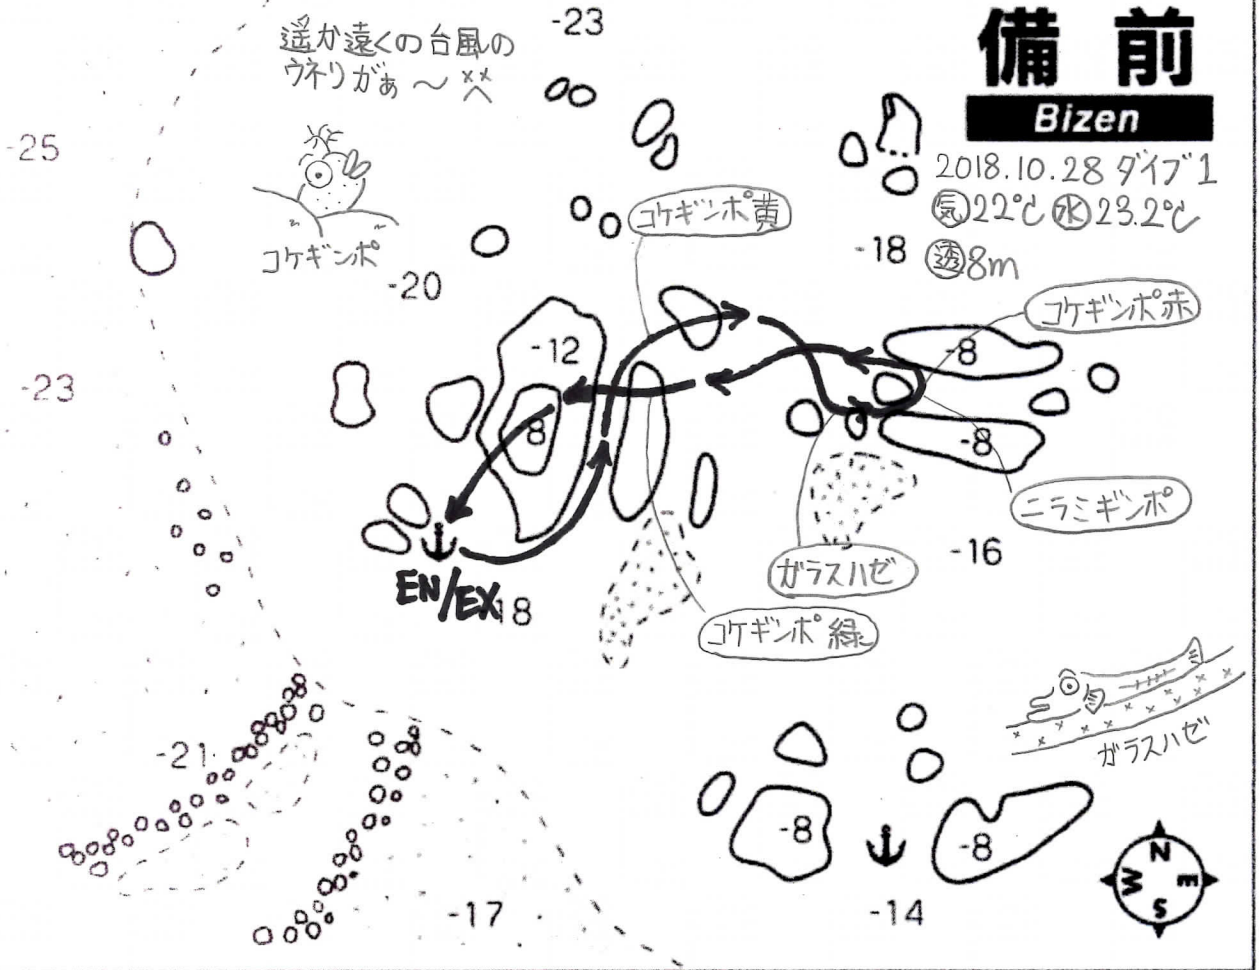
備前
Bizen

2018.10.28 ダイブ1
㊋22℃ ㊌23.2℃
㊣8m

遥か遠くの台風のウネリがぁ〜

-23
-25
-23
-20
-18
-12
-8
-8
-8
-16
-18
-21
-17
-14
-8
-8

コケギンポ
コケギンポ黄
コケギンポ赤
ニラミギンポ
ガラスハゼ
コケギンポ緑
ガラスハゼ

EN/EX

N
E
S
W